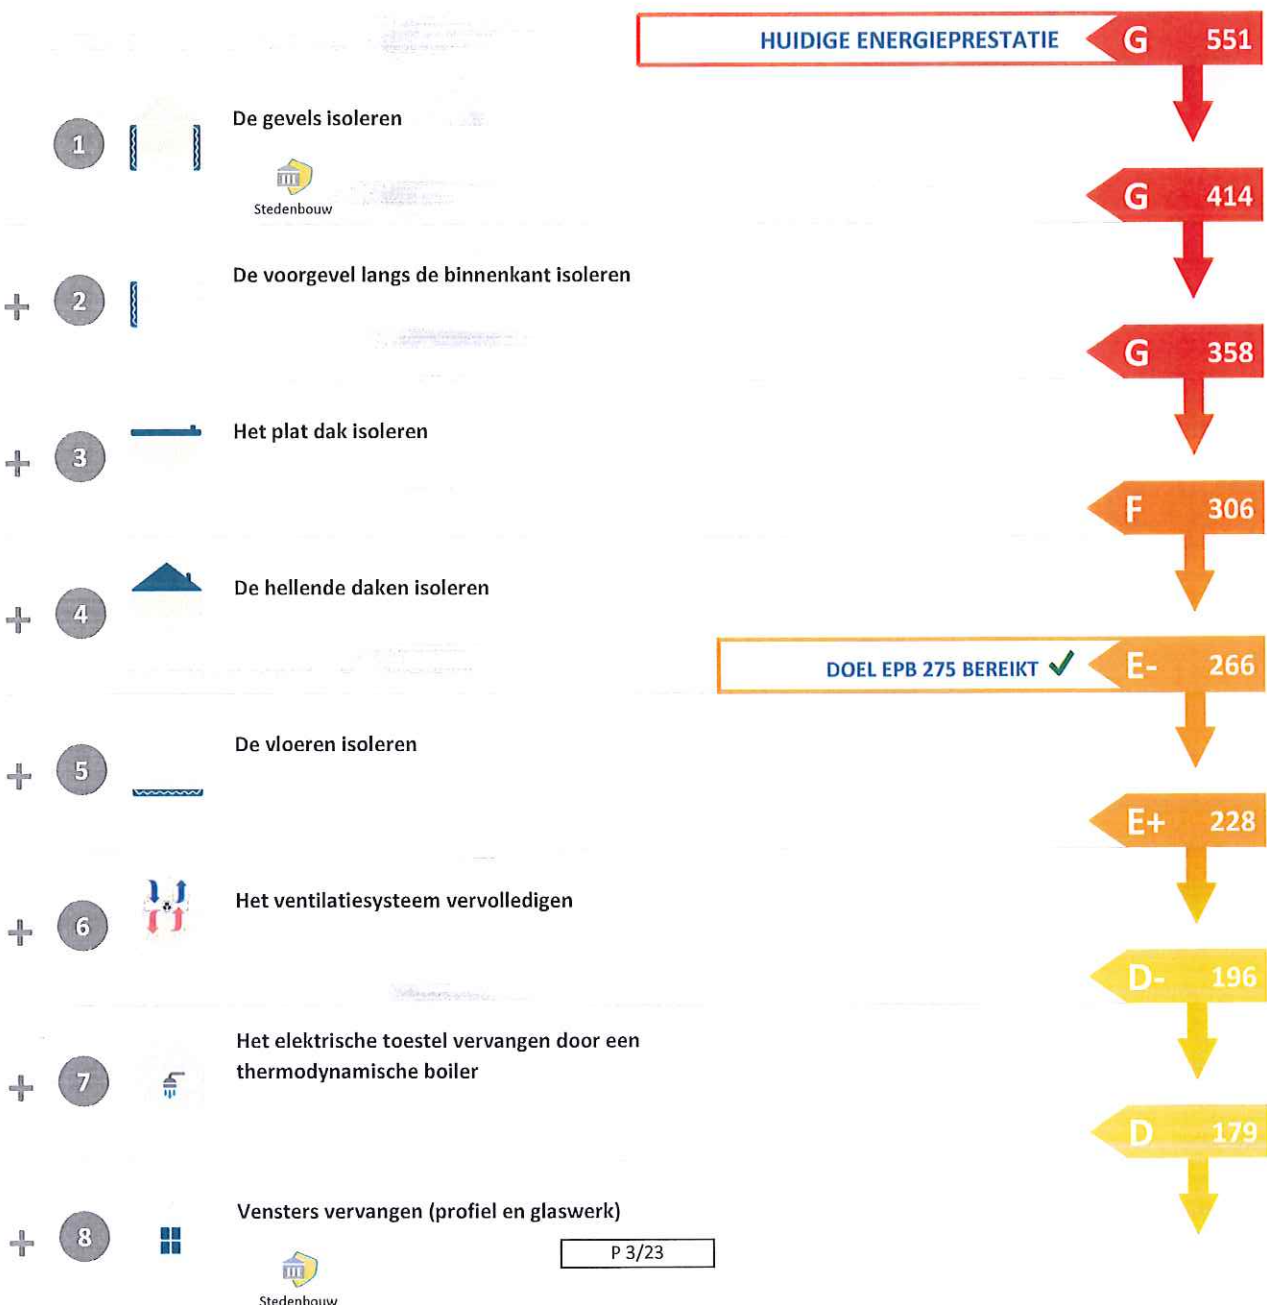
HUIDIGE ENERGIEPRESTATIE G 551

1 De gevels isoleren

Stedenbouw

G 414

+ 2 De voorgevel langs de binnenkant isoleren

G 358

+ 3 Het plat dak isoleren

F 306

+ 4 De hellende daken isoleren

DOEL EPB 275 BEREIKT ✓ E- 266

+ 5 De vloeren isoleren

E+ 228

+ 6 Het ventilatiesysteem vervolledigen

D- 196

+ 7 Het elektrische toestel vervangen door een thermodynamische boiler

D 179

+ 8 Vensters vervangen (profiel en glaswerk)

P 3/23

Stedenbouw